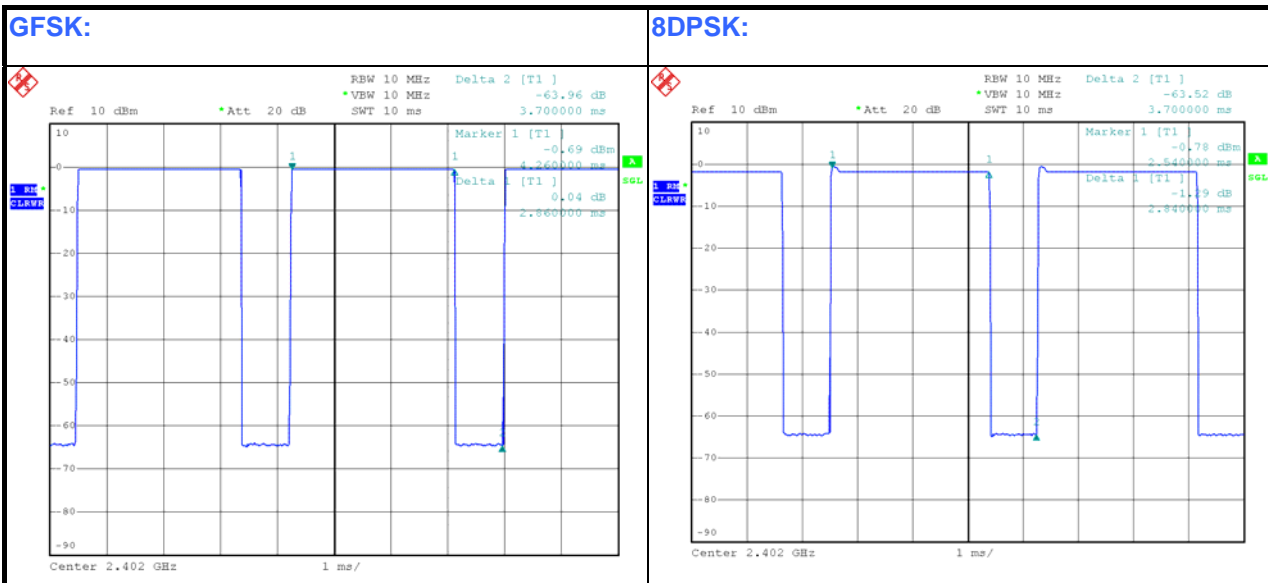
| GFSK: | 8DPSK: |
|---|---|
| RBW 10 MHz Delta 2 [T1] VBW 10 MHz -63.96 dB Ref 10 dBm Att 20 dB SWT 10 ms 3.700000 ms | RBW 10 MHz Delta 2 [T1] VBW 10 MHz -63.52 dB Ref 10 dBm Att 20 dB SWT 10 ms 3.700000 ms |

GFSK:

RBW 10 MHz
VBW 10 MHz
SWT 10 ms
Delta 2 [T1 ]
-63.96 dB
3.700000 ms
Ref 10 dBm
Att 20 dB
Marker 1 [T1 ]
-0.69 dBm
4.260000 ms
Delta 1 [T1 ]
0.04 dB
2.860000 ms
1 RM
CLRWR
A
SGL
10
0
-10
-20
-30
-40
-50
-60
-70
-80
-90
1
1
Center 2.402 GHz
1 ms/

8DPSK:

RBW 10 MHz
VBW 10 MHz
SWT 10 ms
Delta 2 [T1 ]
-63.52 dB
3.700000 ms
Ref 10 dBm
Att 20 dB
Marker 1 [T1 ]
-0.78 dBm
2.540000 ms
Delta 1 [T1 ]
-1.29 dB
2.840000 ms
1 RM
CLRWR
A
SGL
10
0
-10
-20
-30
-40
-50
-60
-70
-80
-90
1
1
Center 2.402 GHz
1 ms/